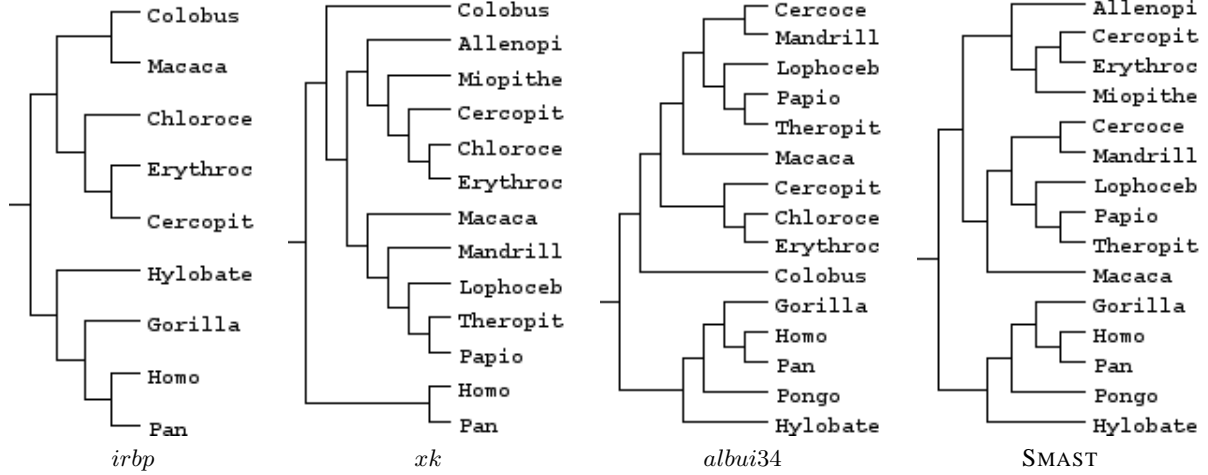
Colobus
Macaca
Chloroce
Erythroc
Cercopit
Hylobate
Gorilla
Homo
Pan
irbp

Colobus
Allenopi
Miopithe
Cercopit
Chloroce
Erythroc
Macaca
Mandrill
Lophoceb
Theropit
Papio
Homo
Pan
xk

Cercoce
Mandrill
Lophoceb
Papio
Theropit
Macaca
Cercopit
Chloroce
Erythroc
Colobus
Gorilla
Homo
Pan
Pongo
Hylobate
albui34

Allenopi
Cercopit
Erythroc
Miopithe
Cercoce
Mandrill
Lophoceb
Papio
Theropit
Macaca
Gorilla
Homo
Pan
Pongo
Hylobate
SMAST